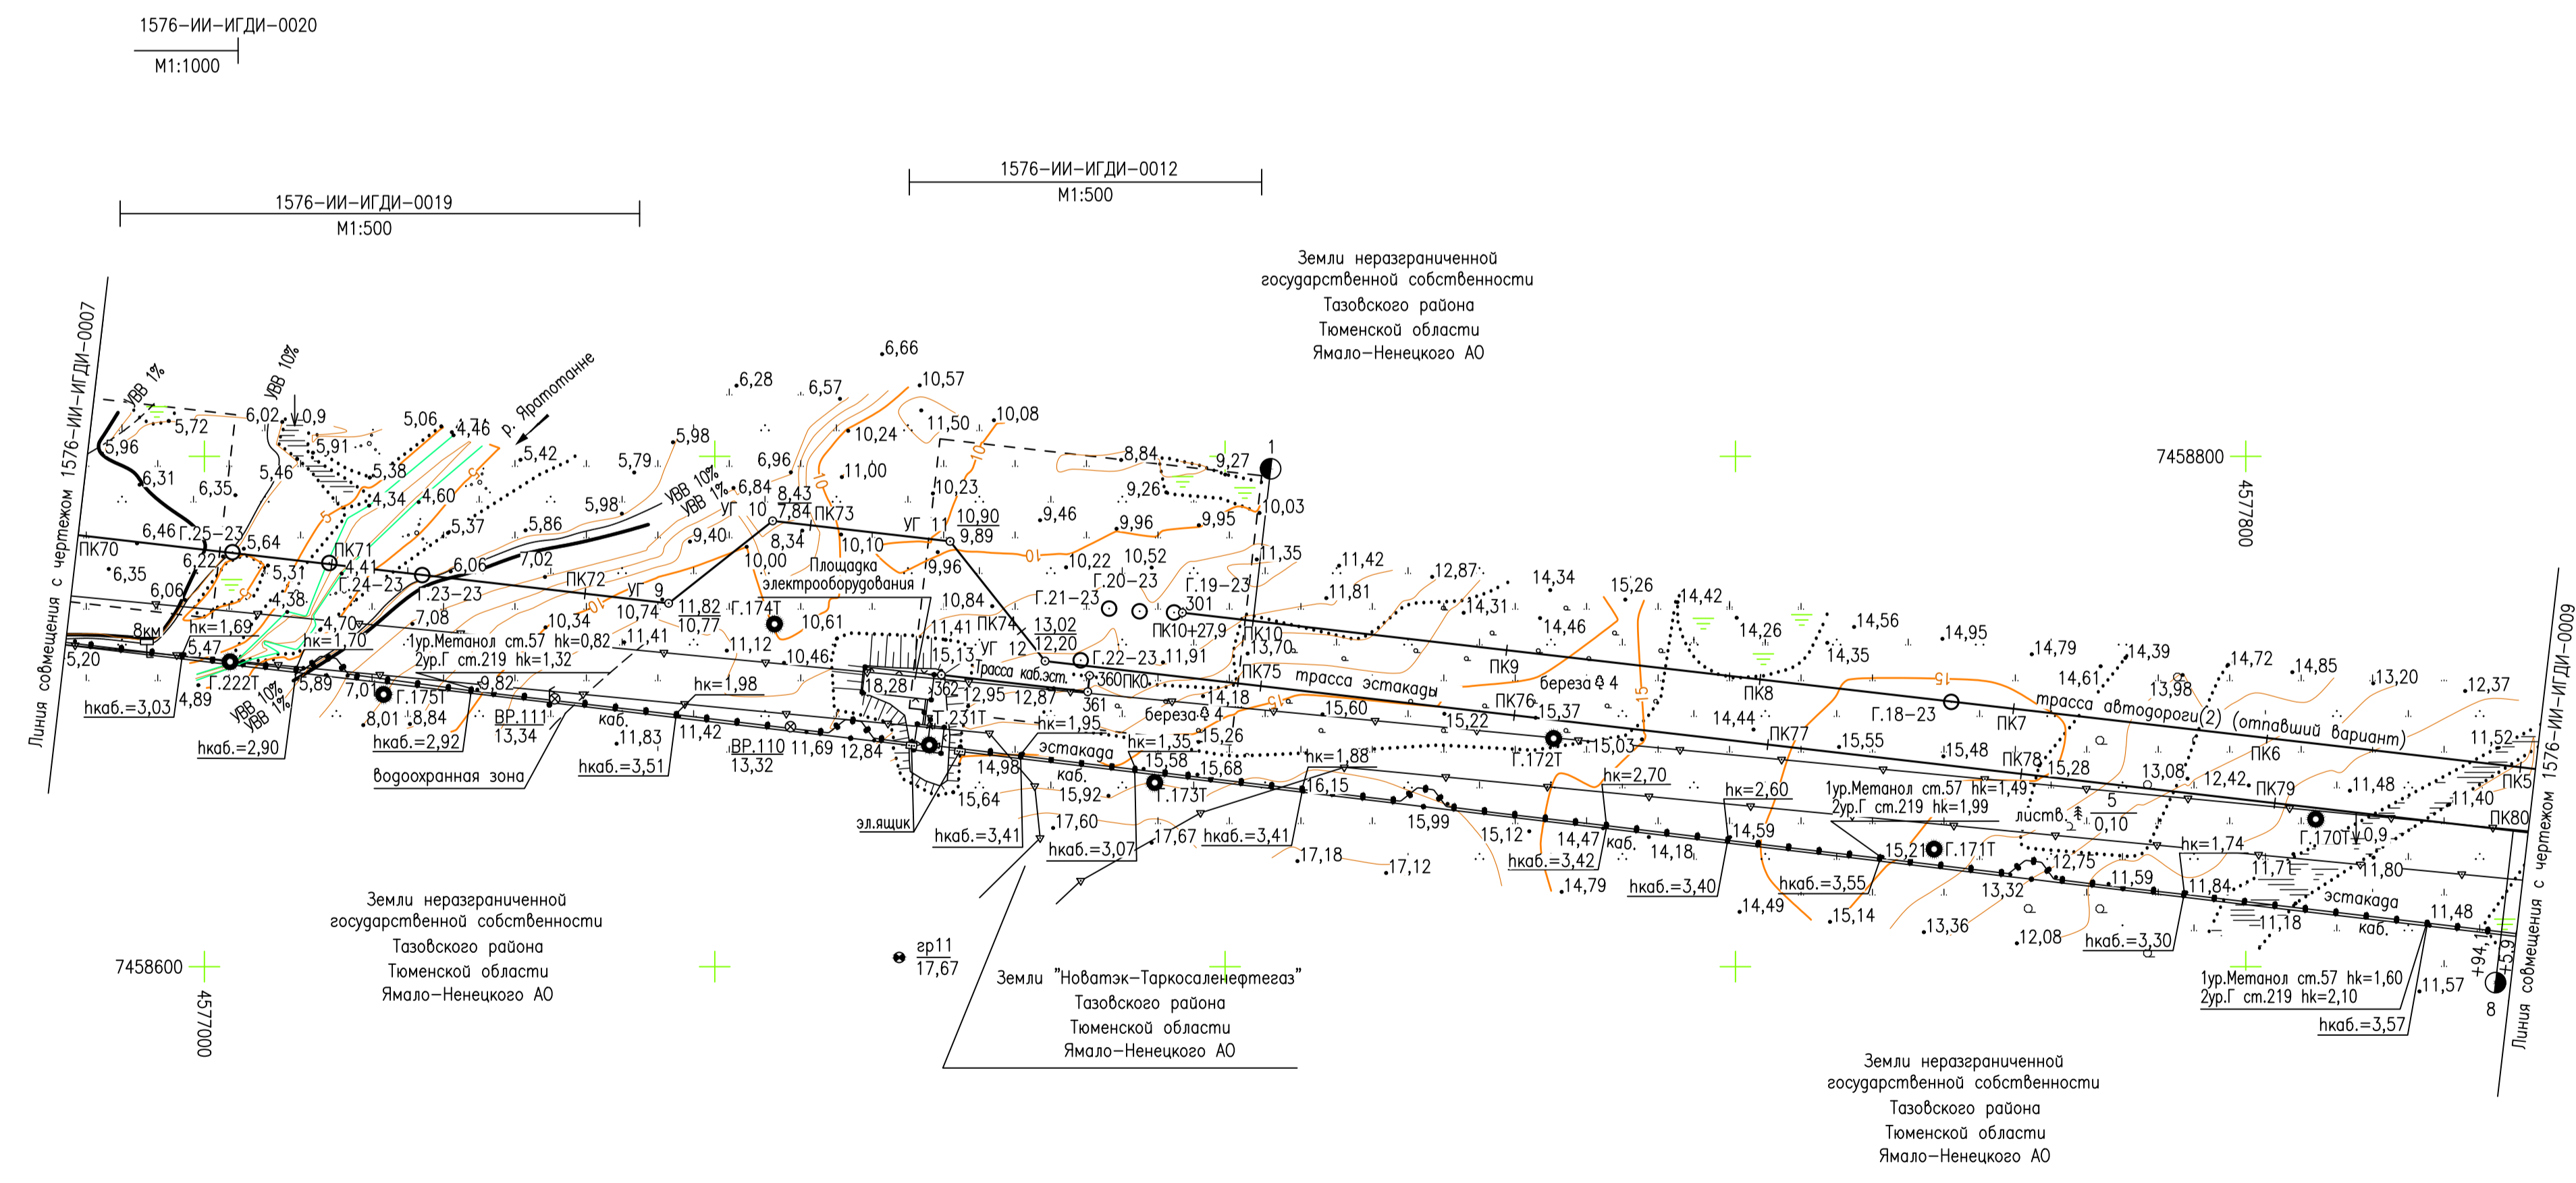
1576–ИИ–ИГДИ–0020
М1:1000

1576–ИИ–ИГДИ–0019
М1:500

1576–ИИ–ИГДИ–0012
М1:500

Земли неразграниченной государственной собственности Тазовского района Тюменской области Ямало–Ненецкого АО

Линия совмещения с чертежом 1576–ИИ–ИГДИ–0007

УВВ 1%
УВВ 10%
р. Яратотанне
5,72
6,02
0,9
5,96
5,91
5,06
4,46
5,42
6,31
5,46
5,38
6,35
4,34
4,60
5,37
5,86
5,98
5,79
5,98
6,46
Г.25–23
5,64
ПК71
6,06
7,02
ПК70
6,22
5,31
4,41
Г.24–23
ПК72
6,35
6,06
4,38
Г.23–23
8км
нк=1,69
4,70
7,08
нк=1,70
10,34
10,74
5,47
1ур.Метанол ст.57 hк=0,82
2ур.Г ст.219 hк=1,32
11,41
5,20
Г.222Т
5,89
7,01
Г.175Т
9,82
4,89
УВВ 10%
УВВ 1%
8,01
8,84
ВР.111
13,34
hкаб.=3,03
hкаб.=2,90
hкаб.=2,92
каб.
водоохранная зона
11,83
hкаб.=3,51
11,42
ВР.110
13,32
11,69
12,84

6,28
6,57
6,66
10,57
5,98
УВВ 10%
УВВ 1%
6,96
6,84
8,43
7,84
ПК73
10,24
11,00
11,50
10,08
УГ 10
8,34
9,40
10,00
10,10
Площадка электрооборудования
УГ 9
11,82
10,77
Г.174Т
11,12
10,61
10,46
нк=1,98
9,96
10,84
11,41
ПК74
15,13
УГ 12
Трасса каб.эст.
18,28
362
12,95
12,87
361
Т.231Т
нк=1,95
14,98
15,64
эл.ящик
hкаб.=3,41
эстакада
каб.
15,92
17,60
hкаб.=3,07
гр11
17,67

10,23
10,90
9,89
УГ 11
9,46
8,84
9,27
1
9,26
10,03
9,96
9,95
10,22
10,52
11,35
Г.20–23
Г.19–23
Г.21–23
301
13,02
12,20
ПК10+27,9
ПК10
13,70
Г.22–23
11,91
360ПК0
ПК75
14,18
береза 4
нк=1,35
15,26
15,58
15,68
Г.173Т
17,67
hкаб.=3,41
17,18
17,12
нк=1,88
16,15

Земли "Новатэк–Таркосаленефтегаз" Тазовского района Тюменской области Ямало–Ненецкого АО

11,42
11,81
12,87
14,34
15,26
14,31
14,46
14,42
14,26
14,56
14,35
14,95
ПК9
трасса эстакады
береза 4
ПК76
15,60
15,22
15,37
Г.172Т
15,03
нк=2,70
15,99
15,12
14,47
каб.
hкаб.=3,42
14,79
14,18
hкаб.=3,40
ПК8
14,44
ПК77
нк=2,60
14,59
15,55
Г.18–23
14,49
hкаб.=3,55
15,14
15,48
ПК7
ПК78
15,28
1ур.Метанол ст.57 hк=1,49
2ур.Г ст.219 hк=1,99
листв. 5
0,10
15,21
Г.171Т
13,32
12,75
13,36
12,08
11,59
hкаб.=3,30

7458800
4577800
14,79
14,61
14,39
13,98
14,72
14,85
13,20
12,37
трасса автодороги(2) (отпавший вариант)
ПК6
11,52
ПК5
13,08
12,42
ПК79
11,48
11,40
ПК80
нк=1,74
Г.170Т
0,9
11,71
11,80
11,84
эстакада
11,18
каб.
11,48
1ур.Метанол ст.57 hк=1,60
2ур.Г ст.219 hк=2,10
hкаб.=3,57
11,57
+94,1
15,9
8
Линия совмещения с чертежом 1576–ИИ–ИГДИ–0009

Земли неразграниченной государственной собственности Тазовского района Тюменской области Ямало–Ненецкого АО

7458600
4577000

Земли неразграниченной государственной собственности Тазовского района Тюменской области Ямало–Ненецкого АО